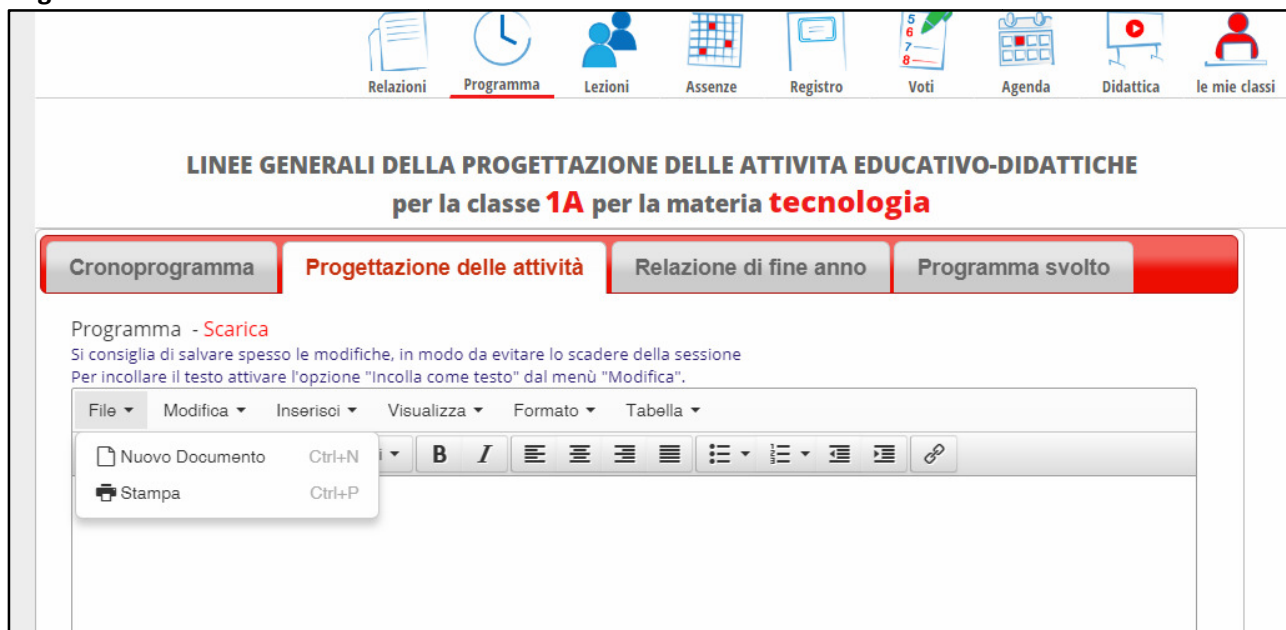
Relazioni Programma Lezioni Assenze Registro Voti Agenda Didattica le mie classi

LINEE GENERALI DELLA PROGETTAZIONE DELLE ATTIVITA EDUCATIVO-DIDATTICHE
per la classe 1A per la materia tecnologia

Cronoprogramma | Progettazione delle attività | Relazione di fine anno | Programma svolto

Programma - Scarica
Si consiglia di salvare spesso le modifiche, in modo da evitare lo scadere della sessione
Per incollare il testo attivare l'opzione "Incolla come testo" dal menù "Modifica".

File Modifica Inserisci Visualizza Formato Tabella

Nuovo Documento Ctrl+N
Stampa Ctrl+P

B I